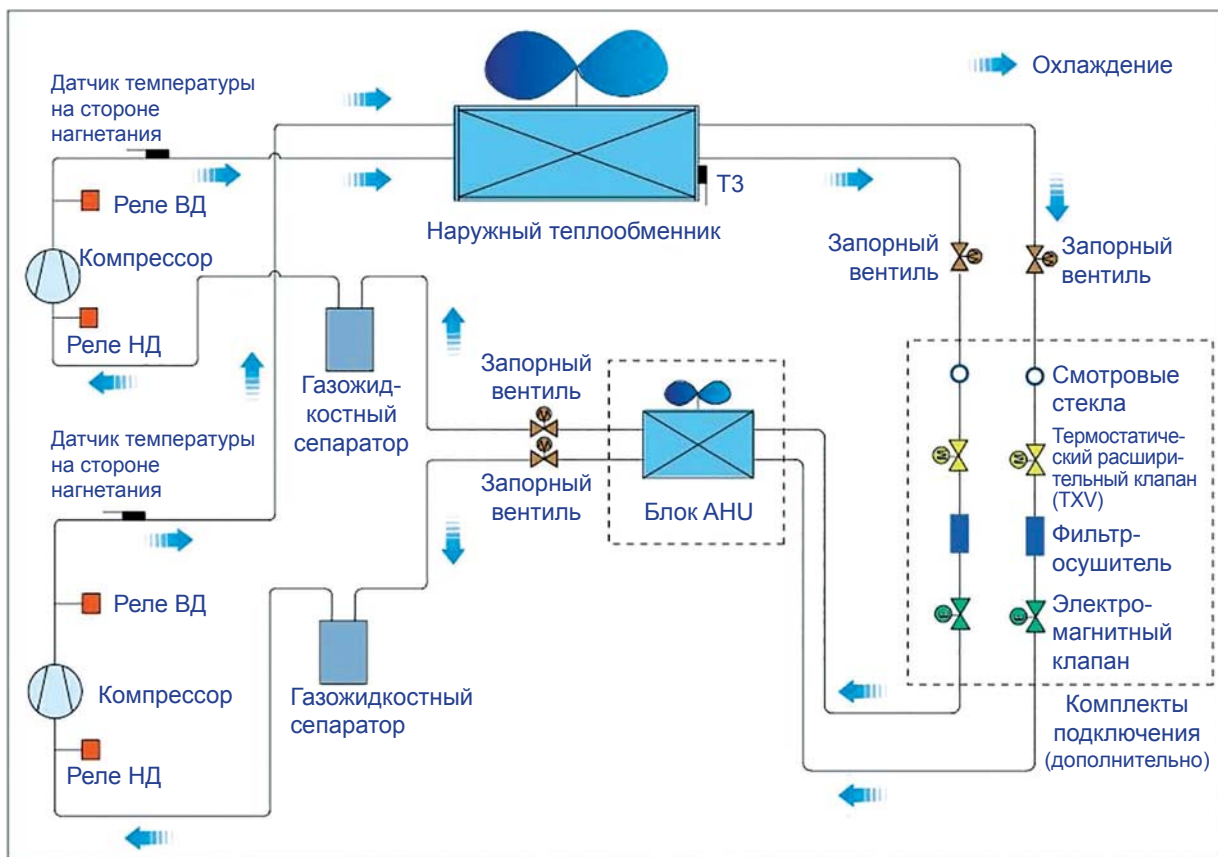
Охлаждение

Датчик температуры на стороне нагнетания

Реле ВД

Компрессор

Реле НД

T3

Наружный теплообменник

Запорный вентиль

Запорный вентиль

Газожидкостный сепаратор

Запорный вентиль

Запорный вентиль

Блок AHU

Смотровые стекла

Термостатический расширительный клапан (TXV)

Фильтр-осушитель

Электромагнитный клапан

Датчик температуры на стороне нагнетания

Реле ВД

Компрессор

Реле НД

Газожидкостный сепаратор

Комплекты подключения (дополнительно)